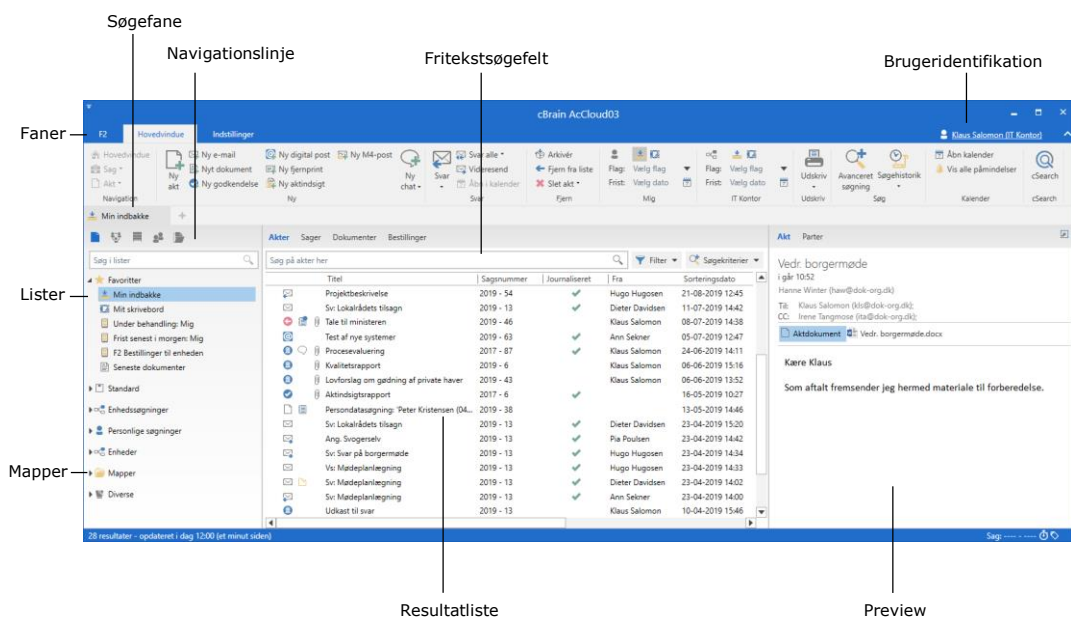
Søgefane

Navigationslinje

Fritekstsøgefelt

Brugeridentifikation

Faner

Lister

Mapper

cBrain AcCloud03

F2 Hovedvindue Indstillinger

Klaus Salomon (IT Kontor)

Hovedvindue Sag Akt Navigation

Ny akt Ny e-mail Nyt dokument Ny godkendelse Ny digital post Ny fjernprint Ny aktindsigt Ny M4-post Ny chat Ny

Svar Svar alle Videresend Åbn i kalender Svar

Arkivér Fjern fra liste Slet akt Fjern

Flag: Vælg flag Frist: Vælg dato Mig

Flag: Vælg flag Frist: Vælg dato IT Kontor

Udskriv Udskriv

Avanceret søgning Søgehistorik Søg

Åbn kalender Vis alle påmindelser Kalender

cSearch cSearch

Min indbakke

Søg i lister

Favoritter
Min indbakke
Mit skrivebord
Under behandling: Mig
Frist senest i morgen: Mig
F2 Bestillinger til enheden
Seneste dokumenter

Standard
Enhedssøgninger
Personlige søgninger
Enheder
Mapper
Diverse

Akter Sager Dokumenter Bestillinger

Søg på akter her

Filter Søgekriterier

| Titel | Sagsnummer | Journaliseret | Fra | Sorteringsdato |
|---|---|---|---|---|
| Projektbeskrivelse | 2019 - 54 | ✓ | Hugo Hugosen | 21-08-2019 12:45 |
| Sv: Lokalrådets tilsagn | 2019 - 13 | ✓ | Dieter Davidsen | 11-07-2019 14:42 |
| Tale til ministeren | 2019 - 46 | | Klaus Salomon | 08-07-2019 14:38 |
| Test af nye systemer | 2019 - 63 | ✓ | Ann Sekner | 05-07-2019 12:47 |
| Procesevaluering | 2017 - 87 | ✓ | Klaus Salomon | 24-06-2019 14:11 |
| Kvalitetsrapport | 2019 - 6 | | Klaus Salomon | 06-06-2019 15:16 |
| Lovforslag om gødning af private haver | 2019 - 43 | | Klaus Salomon | 06-06-2019 13:52 |
| Aktindsigtsrapport | 2017 - 6 | ✓ | | 16-05-2019 10:27 |
| Persondatasøgning: 'Peter Kristensen (04... | 2019 - 38 | | | 13-05-2019 14:46 |
| Sv: Lokalrådets tilsagn | 2019 - 13 | ✓ | Dieter Davidsen | 23-04-2019 15:20 |
| Ang. Svogerselv | 2019 - 13 | ✓ | Pia Poulsen | 23-04-2019 14:42 |
| Sv: Svar på borgermøde | 2019 - 13 | ✓ | Hugo Hugosen | 23-04-2019 14:34 |
| Vs: Mødeplanlægning | 2019 - 13 | ✓ | Hugo Hugosen | 23-04-2019 14:33 |
| Sv: Mødeplanlægning | 2019 - 13 | ✓ | Dieter Davidsen | 23-04-2019 14:02 |
| Sv: Mødeplanlægning | 2019 - 13 | ✓ | Ann Sekner | 23-04-2019 14:00 |
| Udkast til svar | 2019 - 13 | | Klaus Salomon | 10-04-2019 15:46 |

Akt Parter

Vedr. borgermøde
i går 10:52
Hanne Winter (haw@dok-org.dk)
Til: Klaus Salomon (kls@dok-org.dk);
CC: Irene Tangmose (ita@dok-org.dk);

Aktdokument Vedr. borgermøde.docx

Kære Klaus

Som aftalt fremsender jeg hermed materiale til forberedelse.

28 resultater - opdateret i dag 12:00 (et minut siden)

Sag: ---- - ----

Resultatliste

Preview